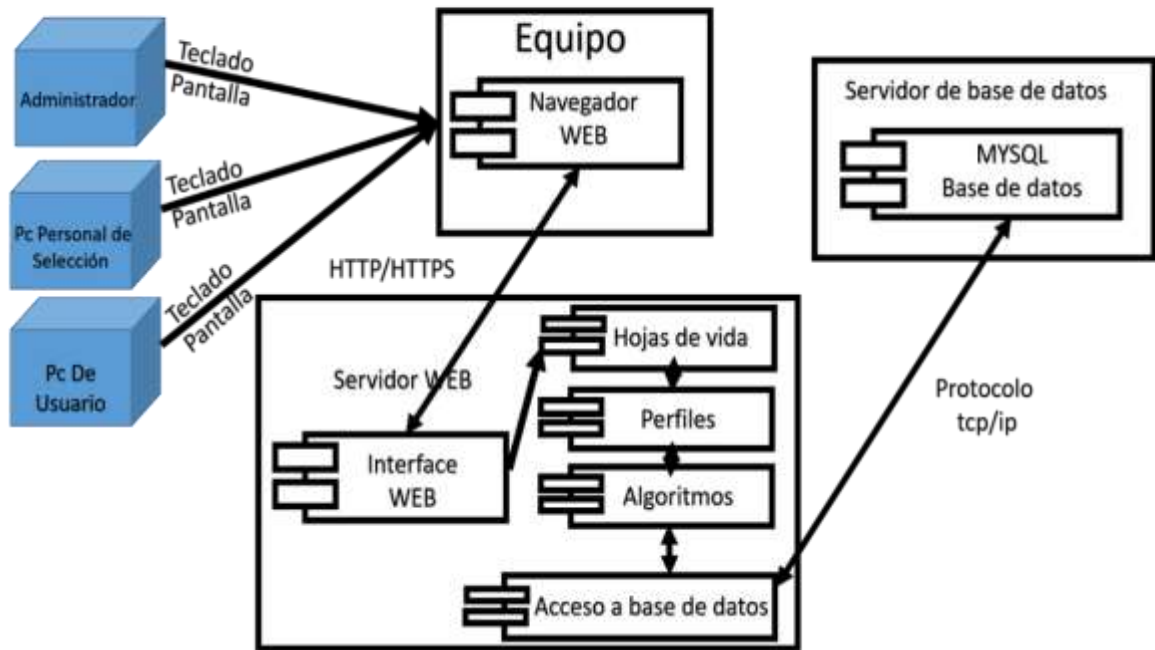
Administrador

Teclado
Pantalla

Pc Personal de Selección

Teclado
Pantalla

Pc De Usuario

Teclado
Pantalla

Equipo

Navegador WEB

HTTP/HTTPS

Servidor de base de datos

MYSQL
Base de datos

Servidor WEB

Interface WEB

Hojas de vida

Perfiles

Algoritmos

Acceso a base de datos

Protocolo
tcp/ip